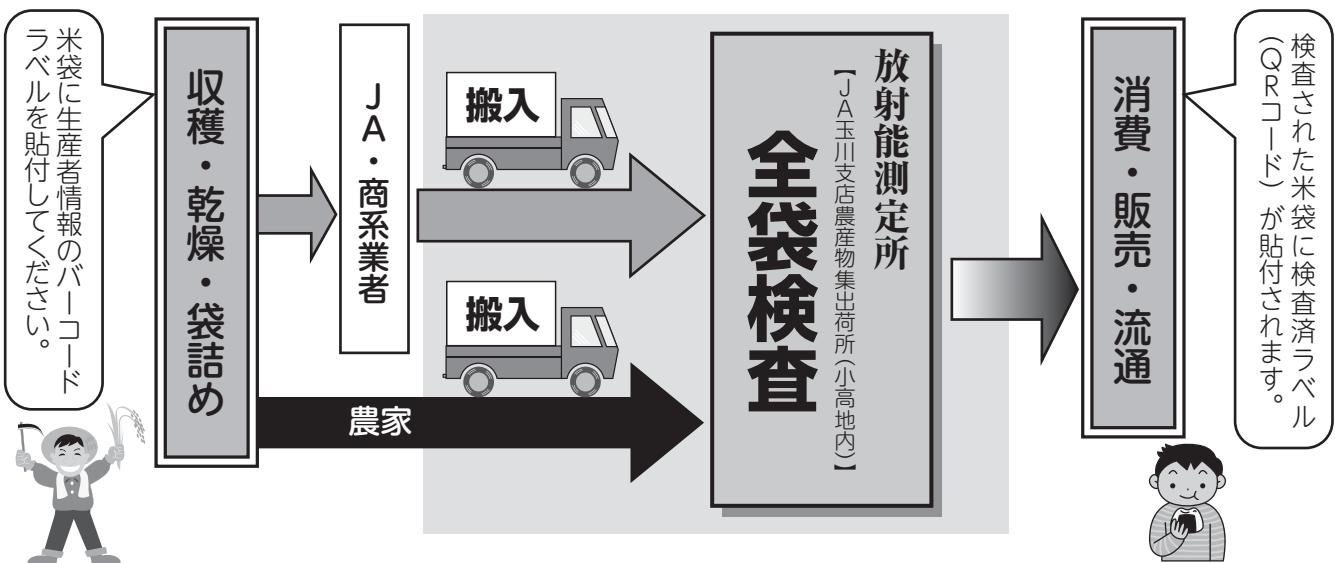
米袋に生産者情報のバーコードラベルを貼付してください。

収穫・乾燥・袋詰め

JA・商系業者

搬入

搬入

農家

放射能測定所
【JA玉川支店農産物集出荷所(小高地内)】

全袋検査

消費・販売・流通

検査された米袋に検査済ラベル(QRコード)が貼付されます。